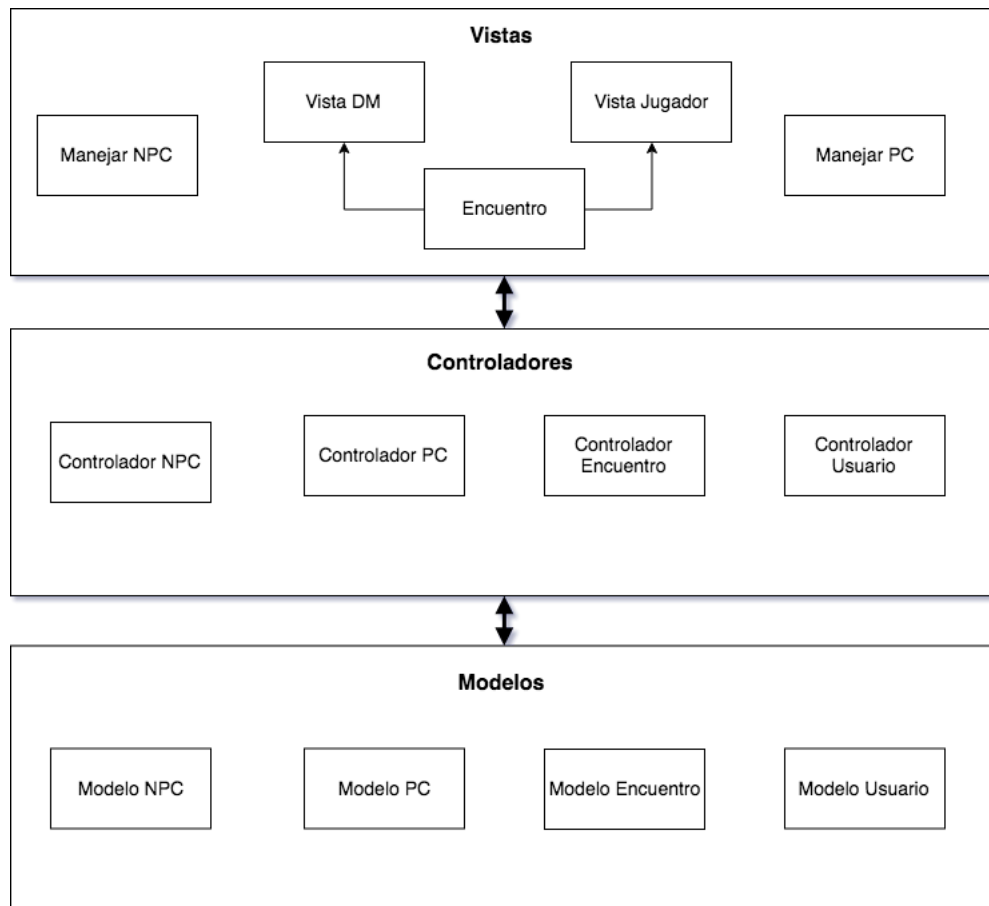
Vistas

Vista DM

Vista Jugador

Manejar NPC

Manejar PC

Encuentro

Controladores

Controlador NPC

Controlador PC

Controlador Encuentro

Controlador Usuario

Modelos

Modelo NPC

Modelo PC

Modelo Encuentro

Modelo Usuario